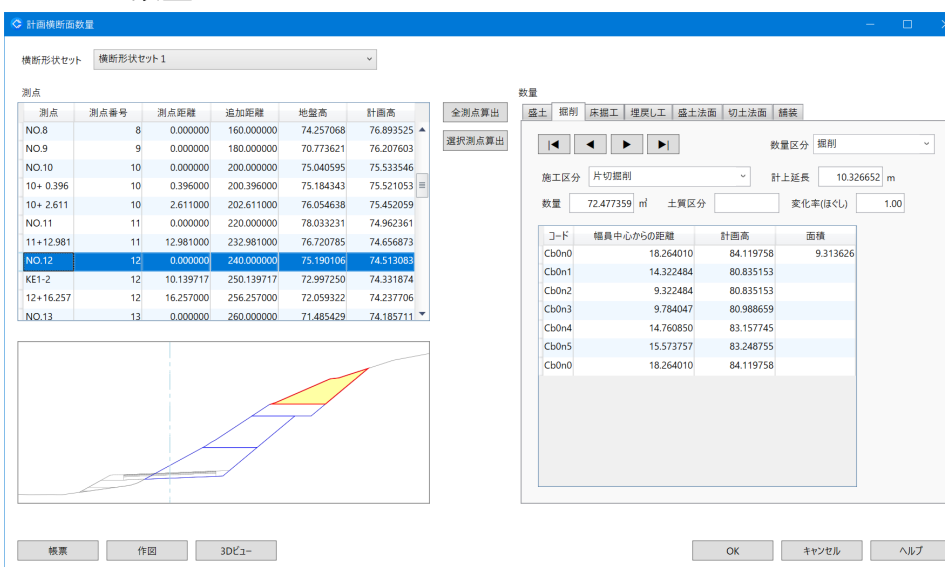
計画横断面数量

横断形状セット　横断形状セット１

測点

| 測点 | 測点番号 | 測点距離 | 追加距離 | 地盤高 | 計画高 |
|---|---|---|---|---|---|
| NO.8 | 8 | 0.000000 | 160.000000 | 74.257068 | 76.893525 |
| NO.9 | 9 | 0.000000 | 180.000000 | 70.773621 | 76.207603 |
| NO.10 | 10 | 0.000000 | 200.000000 | 75.040595 | 75.533546 |
| 10+ 0.396 | 10 | 0.396000 | 200.396000 | 75.184343 | 75.521053 |
| 10+ 2.611 | 10 | 2.611000 | 202.611000 | 76.054638 | 75.452059 |
| NO.11 | 11 | 0.000000 | 220.000000 | 78.033231 | 74.962361 |
| 11+12.981 | 11 | 12.981000 | 232.981000 | 76.720785 | 74.656873 |
| NO.12 | 12 | 0.000000 | 240.000000 | 75.190106 | 74.513083 |
| KE1-2 | 12 | 10.139717 | 250.139717 | 72.997250 | 74.331874 |
| 12+16.257 | 12 | 16.257000 | 256.257000 | 72.059322 | 74.237706 |
| NO.13 | 13 | 0.000000 | 260.000000 | 71.485429 | 74.185711 |

全測点算出

選択測点算出

数量

盛土　掘削　床掘工　埋戻し工　盛土法面　切土法面　舗装

数量区分　掘削

施工区分　片切掘削　　計上延長　10.326652 m

数量　72.477359 ㎥　土質区分　　変化率(ほぐし)　1.00

| コード | 幅員中心からの距離 | 計画高 | 面積 |
|---|---|---|---|
| Cb0n0 | 18.264010 | 84.119758 | 9.313626 |
| Cb0n1 | 14.322484 | 80.835153 | |
| Cb0n2 | 9.322484 | 80.835153 | |
| Cb0n3 | 9.784047 | 80.988659 | |
| Cb0n4 | 14.760850 | 83.157745 | |
| Cb0n5 | 15.573757 | 83.248755 | |
| Cb0n0 | 18.264010 | 84.119758 | |

帳票　作図　3Dビュー

OK　キャンセル　ヘルプ